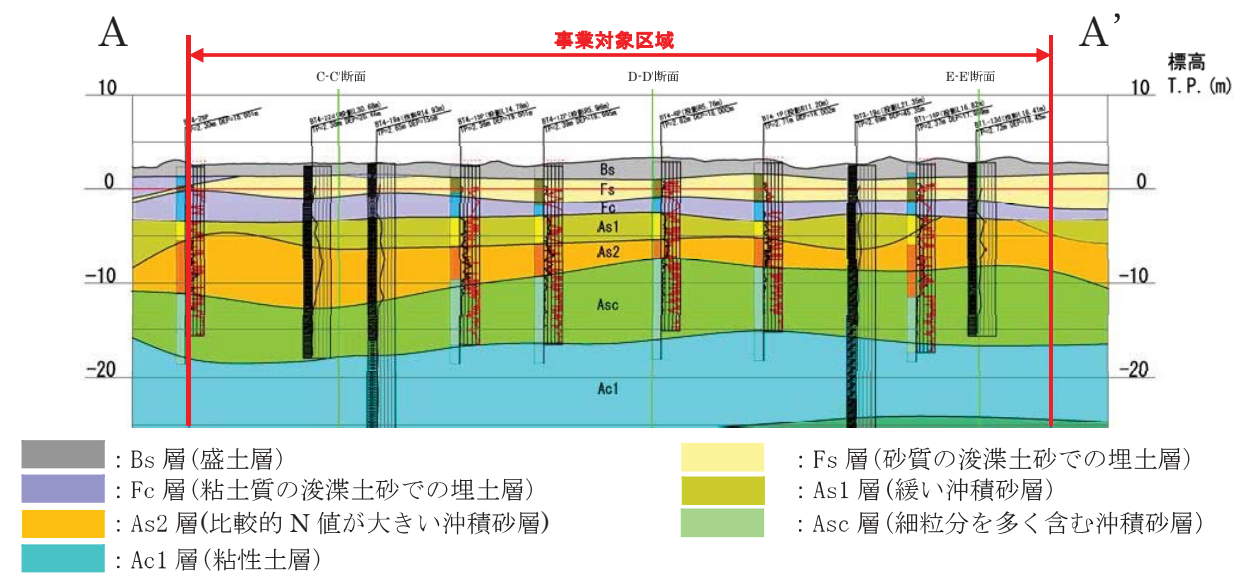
A

A'

事業対象区域

標高 T.P.(m)

C-C'断面

D-D'断面

E-E'断面

10

0

-10

-20

10

0

-10

-20

Bs

Fs

Fc

As1

As2

Asc

Ac1

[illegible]

: Bs 層(盛土層)

: Fc 層(粘土質の浚渫土砂での埋土層)

: As2 層(比較的 N 値が大きい沖積砂層)

: Ac1 層(粘性土層)

: Fs 層(砂質の浚渫土砂での埋土層)

: As1 層(緩い沖積砂層)

: Asc 層(細粒分を多く含む沖積砂層)